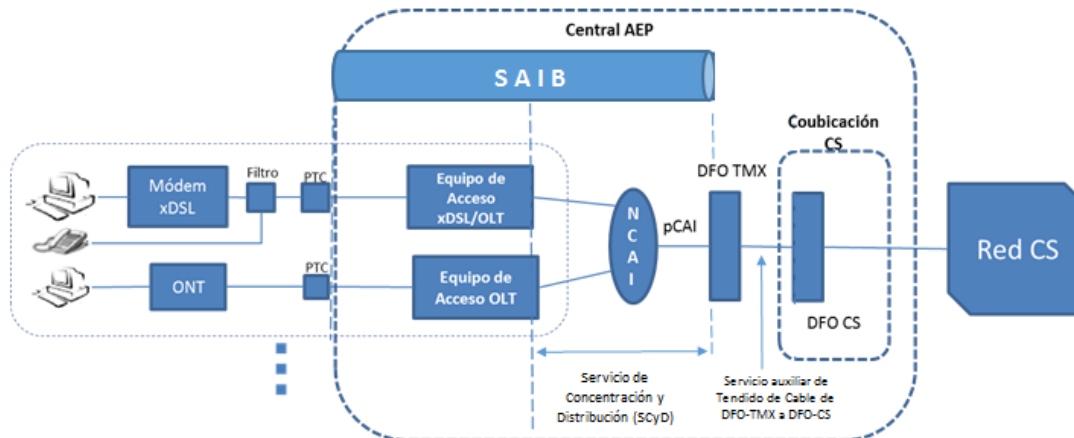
Central AEP

S A I B

Coubicación CS

Módem xDSL

Filtro

PTC

Equipo de Acceso xDSL/OLT

N C A I

pCAI

DFO TMX

ONT

PTC

Equipo de Acceso OLT

Red CS

DFO CS

Servicio de Concentración y Distribución (SCyD)

Servicio auxiliar de Tendido de Cable de DFO-TMX a DFO-CS